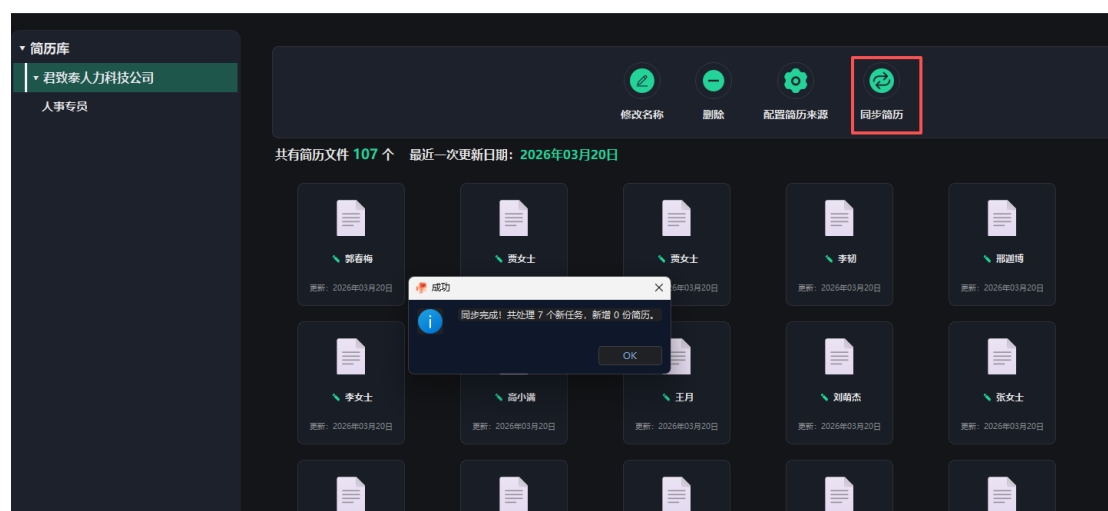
▾ 简历库
▾ 君致泰人力科技公司
人事专员

修改名称
删除
配置简历来源
同步简历

共有简历文件 107 个 最近一次更新日期：2026年03月20日

郭春梅
更新：2026年03月20日

贾女士

贾女士
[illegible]6年03月20日

李韧
更新：2026年03月20日

邢道博
更新：2026年03月20日

成功
同步完成！共处理 7 个新任务，新增 0 份简历。
OK

李女士
更新：2026年03月20日

高小满
更新：2026年03月20日

王月
更新：2026年03月20日

刘萌杰
更新：2026年03月20日

张女士
更新：2026年03月20日